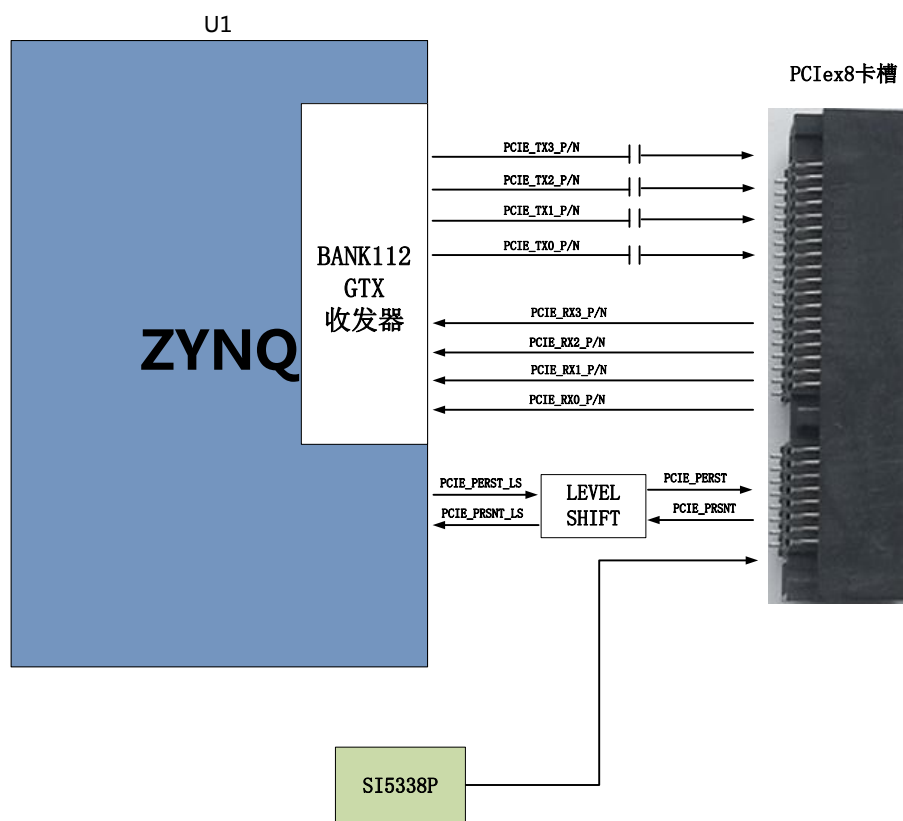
U1

PCIex8卡槽

ZYNQ

BANK112
GTX
收发器

PCIE_TX3_P/N
PCIE_TX2_P/N
PCIE_TX1_P/N
PCIE_TX0_P/N
PCIE_RX3_P/N
PCIE_RX2_P/N
PCIE_RX1_P/N
PCIE_RX0_P/N

PCIE_PERST_LS
PCIE_PRSNT_LS
LEVEL
SHIFT
PCIE_PERST
PCIE_PRSNT

SI5338P